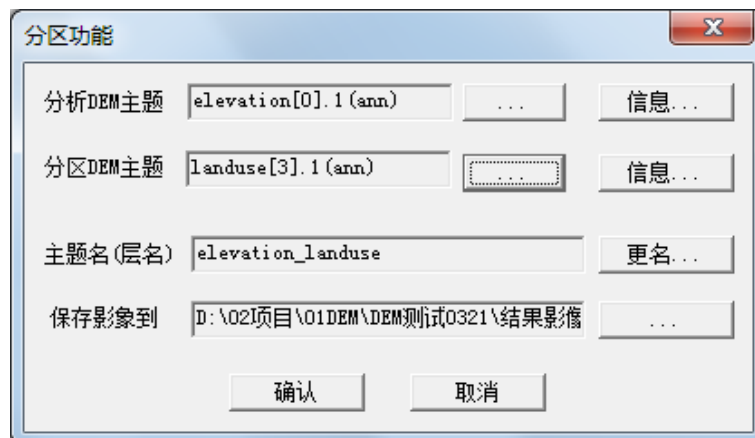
分区功能

X

分析DEM主题 elevation[0].1(ann) ... 信息...

分区DEM主题 landuse[3].1(ann) ... 信息...

主题名(层名) elevation_landuse 更名...

保存影象到 D:\02项目\01DEM\DEM测试0321\结果影像 ...

确认 取消